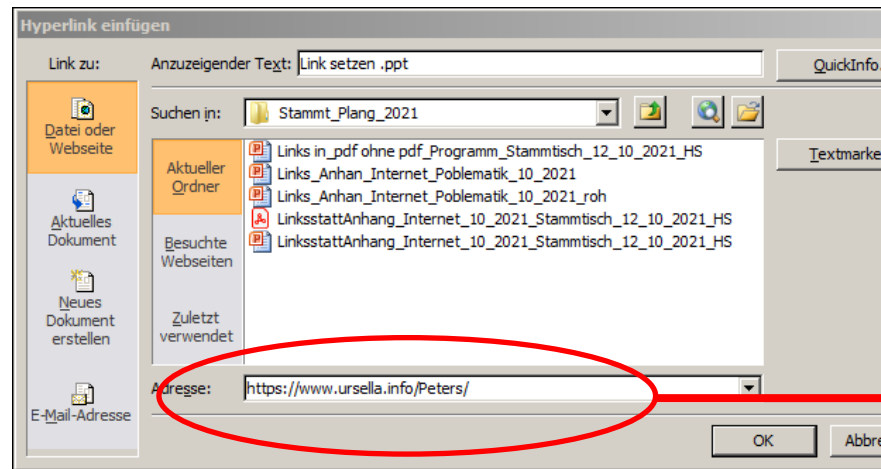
Hyperlink einfügen

Link zu:

Datei oder Webseite

Aktuelles Dokument

Neues Dokument erstellen

E-Mail-Adresse

Anzuzeigender Text: Link setzen .ppt

QuickInfo...

Suchen in: Stammt_Plang_2021

Aktueller Ordner

Besuchte Webseiten

Zuletzt verwendet

Links in_pdf ohne pdf_Programm_Stammtisch_12_10_2021_HS
Links_Anhan_Internet_Poblematik_10_2021
Links_Anhan_Internet_Poblematik_10_2021_roh
LinksstattAnhang_Internet_10_2021_Stammtisch_12_10_2021_HS
LinksstattAnhang_Internet_10_2021_Stammtisch_12_10_2021_HS

Textmarke

Adresse: https://www.ursella.info/Peters/

OK

Abbre